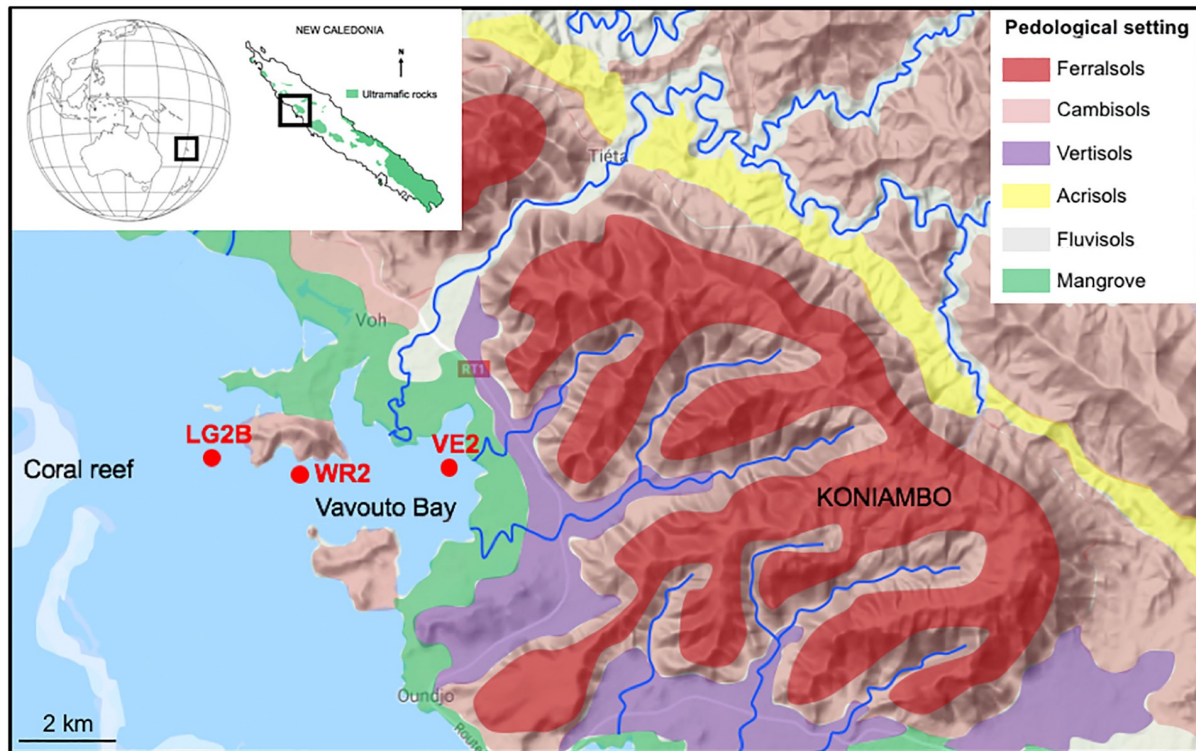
NEW CALEDONIA

N

Ultramafic rocks

Pedological setting

Ferralsols

Cambisols

Vertisols

Acrisols

Fluvisols

Mangrove

Tiéta

Voh

RT1

LG2B

VE2

WR2

Coral reef

Vavouto Bay

KONIAMBO

Oundjo

2 km